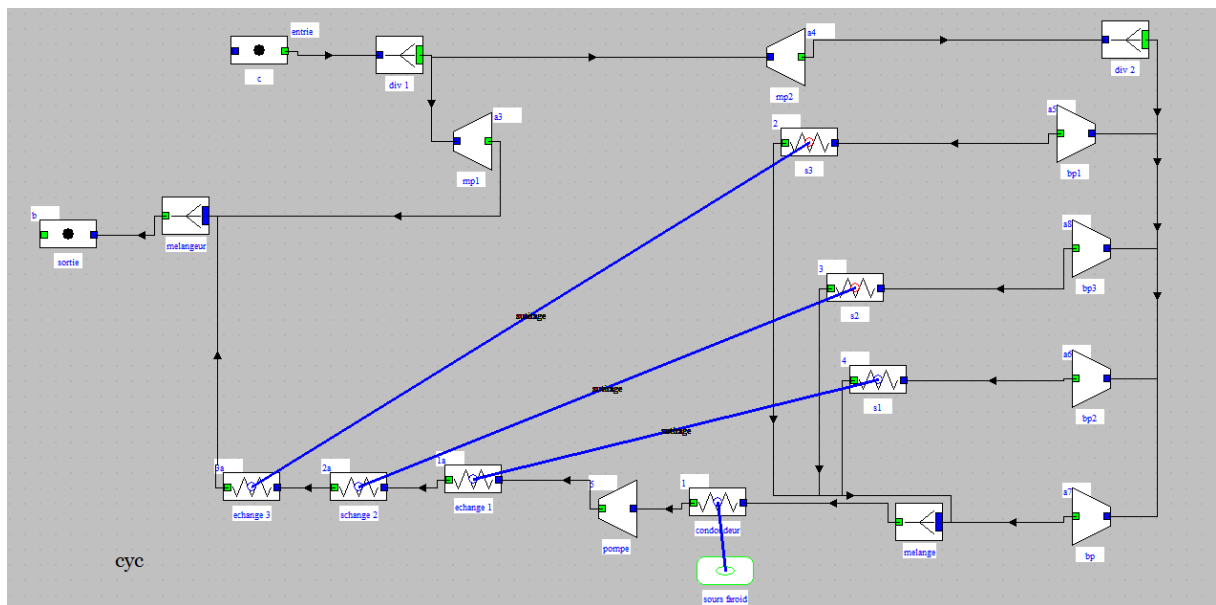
entrie
c
div 1
a4
mp2
div 2
a3
mp1
2
s3
a5
bp1
b
sortie
melangeur
a8
bp3
3
s2
soutirage
soutirage
4
s1
a6
bp2
soutirage
3a
echange 3
2a
echange 2
1a
echange 1
5
pompe
1
condenseur
melange
a7
bp
sours froid
cyc